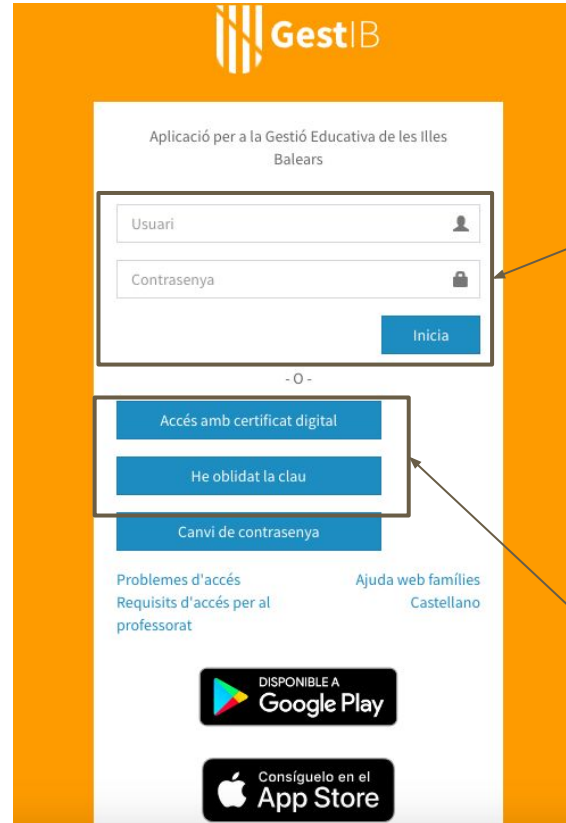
GestIB

Aplicació per a la Gestió Educativa de les Illes Balears

Usuari

Contrasenya

Inicia

- O -

Accés amb certificat digital

He oblidat la clau

Canvi de contrasenya

Problemes d'accés
Requisits d'accés per al professorat

Ajuda web famílies
Castellano

DISPONIBLE A
Google Play

Consíguelo en el
App Store